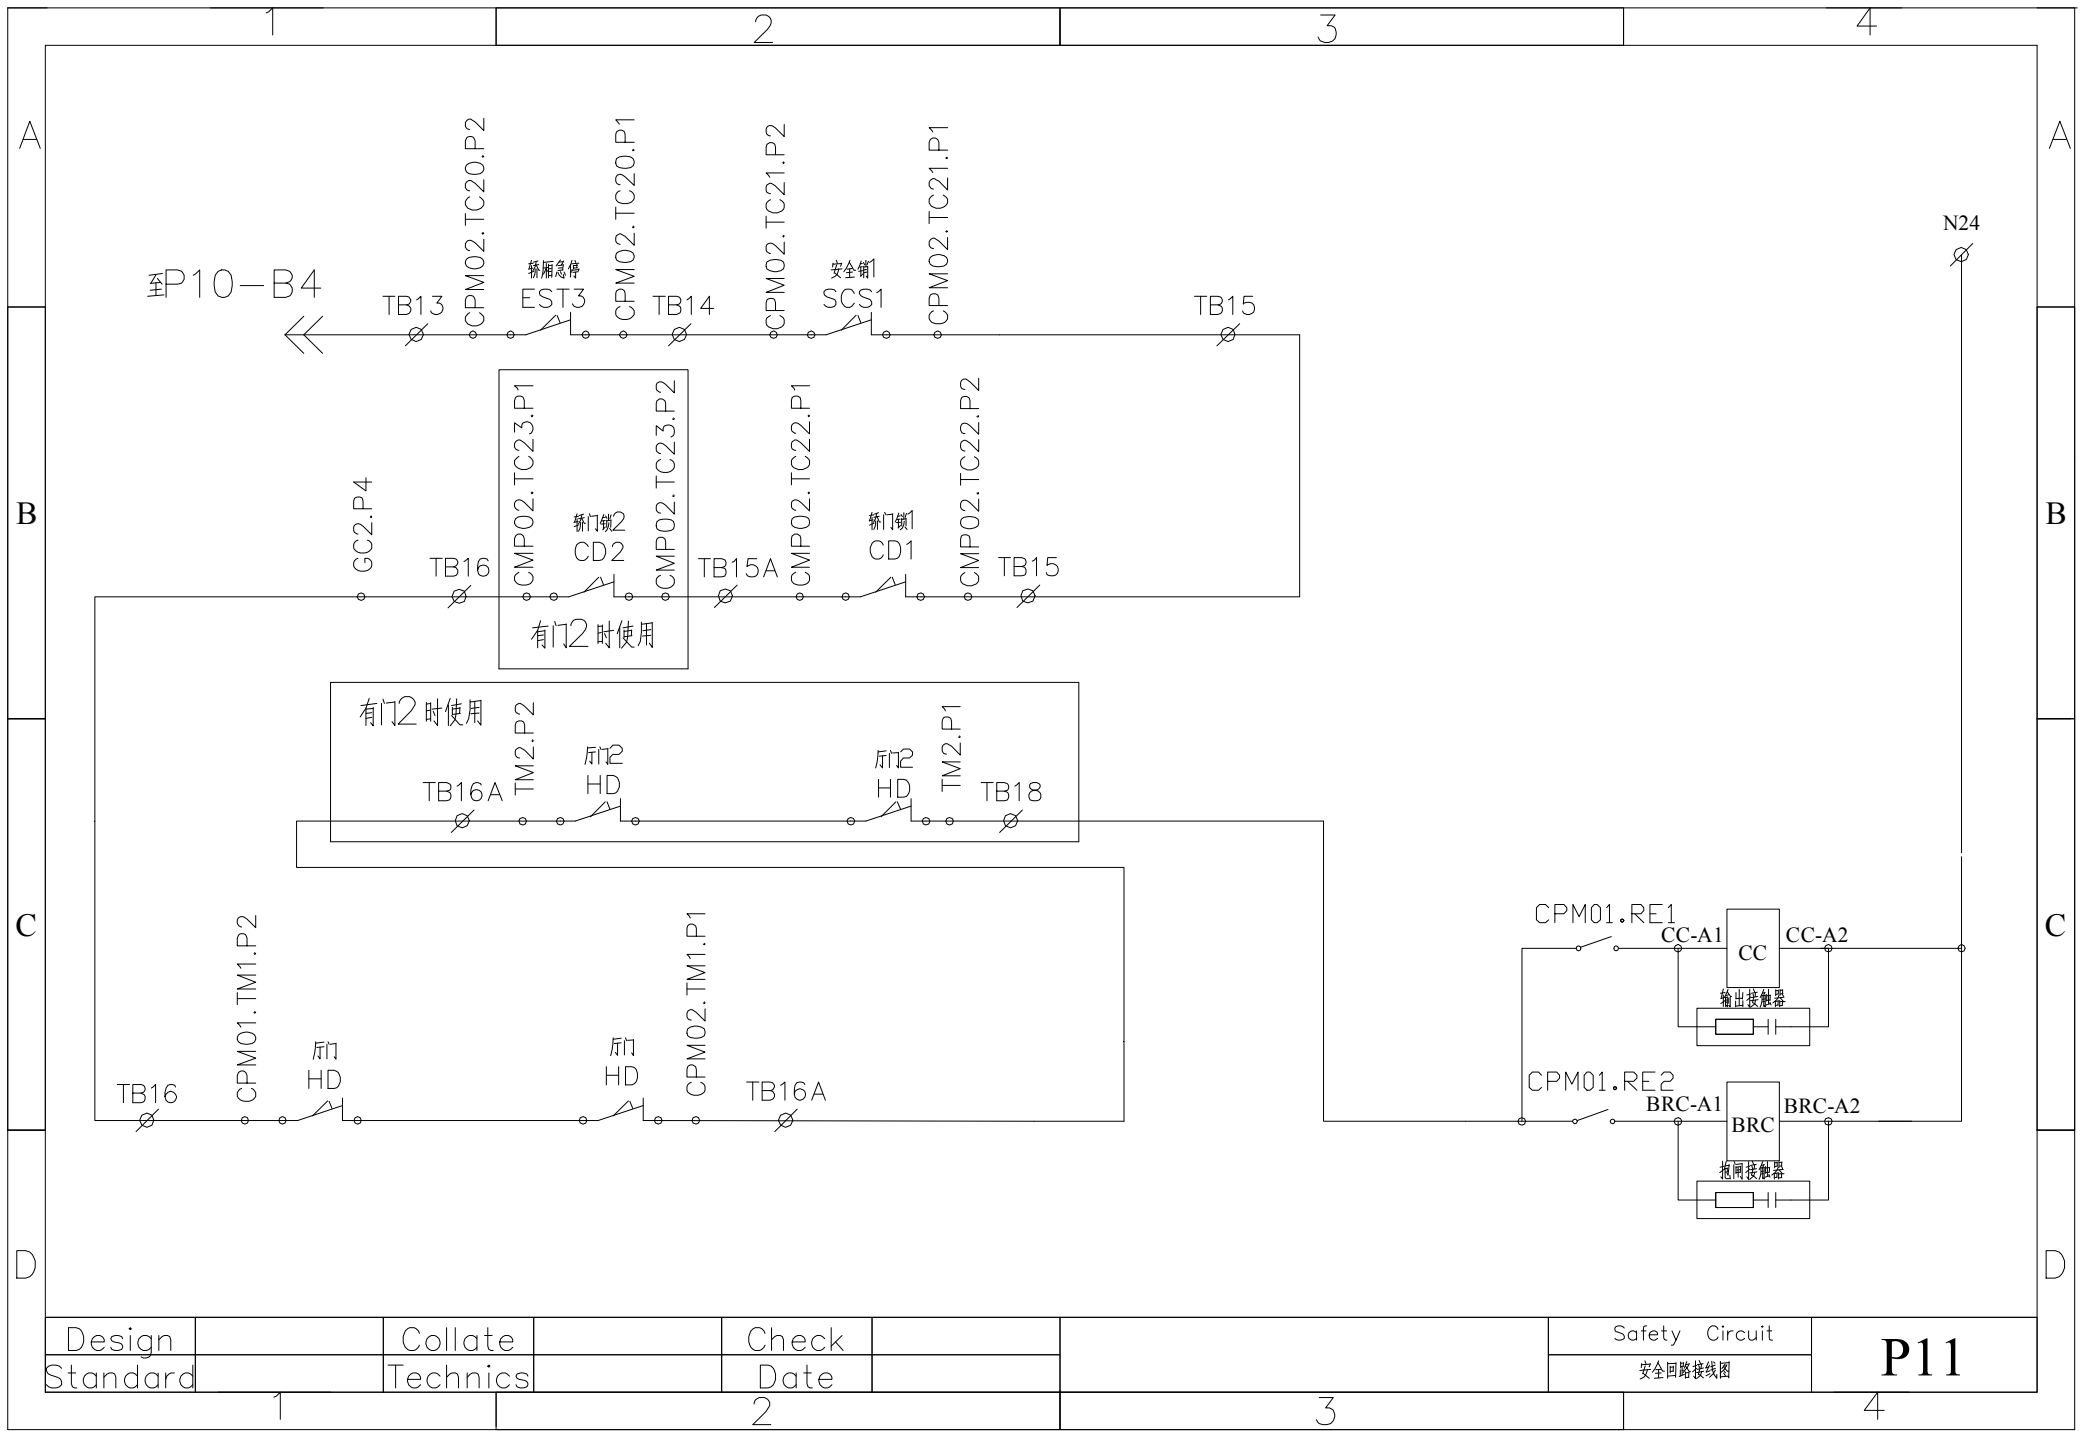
1 2 3 4

A

至P10—B4

TB13 CPM02.TC20.P2 轿厢急停 EST3 CPM02.TC20.P1 TB14 CPM02.TC21.P2 安全钳1 SCS1 CPM02.TC21.P1 TB15

N24

B

GC2.P4 TB16 CMP02.TC23.P1 轿门锁2 CD2 CMP02.TC23.P2 TB15A CMP02.TC22.P1 轿门锁1 CD1 CMP02.TC22.P2 TB15

有门2时使用

有门2时使用

TB16A TM2.P2 厅门2 HD 厅门2 HD TM2.P1 TB18

C

CPM01.RE1 CC-A1 CC CC-A2

输出接触器

TB16 CPM01.TM1.P2 厅门 HD 厅门 HD CPM02.TM1.P1 TB16A

CPM01.RE2 BRC-A1 BRC BRC-A2

抱闸接触器

D

| Design | | Collate | | Check | | | Safety Circuit | P11 |
|---|---|---|---|---|---|---|---|---|
| Standard | | Technics | | Date | | | 安全回路接线图 | |

1 2 3 4